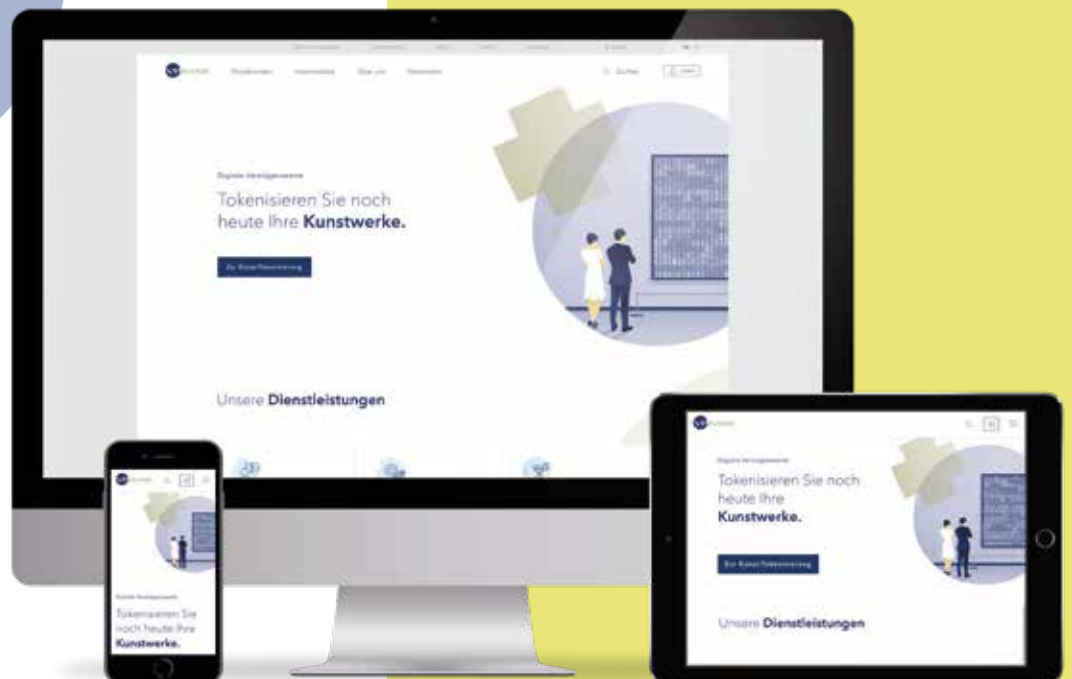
Digitale Vermögenswerte

Tokenisieren Sie noch heute Ihre **Kunstwerke.**

Zur Kunst-Tokenisierung

Unsere **Dienstleistungen**

Digitale Vermögenswerte

Tokenisieren Sie noch heute Ihre **Kunstwerke.**

Zur Kunst-Tokenisierung

Unsere **Dienstleistungen**

Digitale Vermögenswerte

Tokenisieren Sie noch heute Ihre **Kunstwerke.**